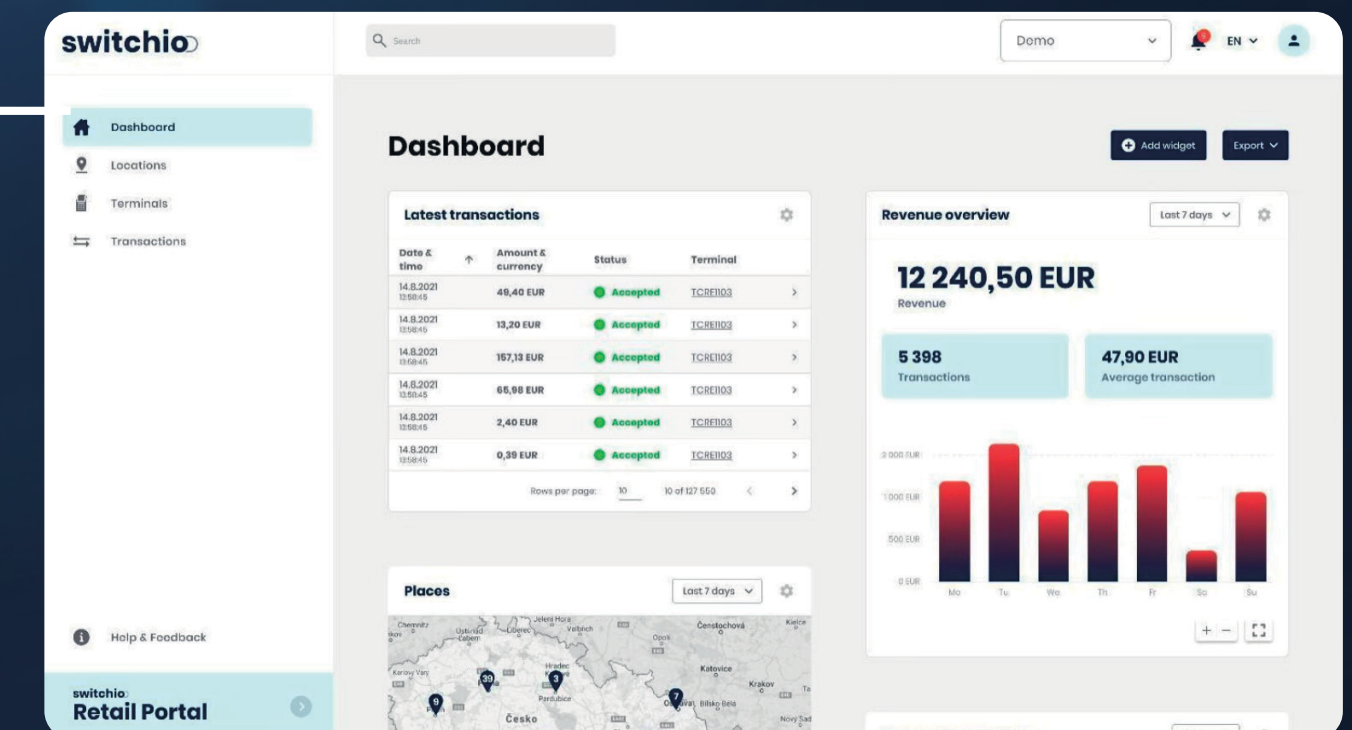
switchio

Search

Demo

EN

Dashboard
Locations
Terminals
Transactions

Help & Feedback

switchio
Retail Portal

Dashboard

Add widget

Export

Latest transactions

| Date & time | Amount & currency | Status | Terminal |
|---|---|---|---|
| 14.8.2021 13:58:45 | 49,40 EUR | Accepted | TCRE1103 |
| 14.8.2021 13:58:45 | 13,20 EUR | Accepted | TCRE1103 |
| 14.8.2021 13:58:45 | 157,13 EUR | Accepted | TCRE1103 |
| 14.8.2021 13:58:45 | 65,98 EUR | Accepted | TCRE1103 |
| 14.8.2021 13:58:45 | 2,40 EUR | Accepted | TCRE1103 |
| 14.8.2021 13:58:45 | 0,39 EUR | Accepted | TCRE1103 |

Rows per page: 10 10 of 127 550

Revenue overview

Last 7 days

12 240,50 EUR
Revenue

5 398
Transactions

47,90 EUR
Average transaction

2 000 EUR
1 000 EUR
500 EUR
0 EUR

Mo Tu We Th Fr Sa Su

Places

Last 7 days

Chemnitz Ústí nad Labem Liberec Jelení Hora Wałbrzych Opole Częstochowa Kielce Karlovy Vary Hradec Králové Pardubice Katovice Krakov Ostrava Bílsko-Biała Česko Nový Sad

39 9 9 7